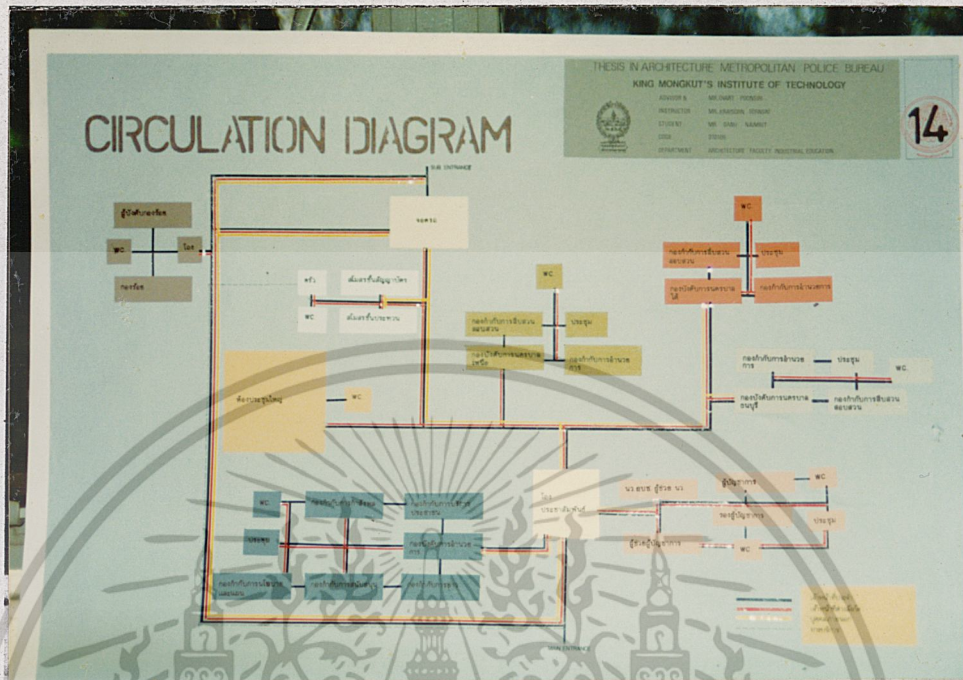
THESIS IN ARCHITECTURE METROPOLITAN POLICE BUREAU
KING MONGKUT'S INSTITUTE OF TECHNOLOGY
ADVISOR'S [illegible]
INSTRUCTOR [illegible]
STUDENT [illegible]
CODE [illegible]
DEPARTMENT ARCHITECTURE FACULTY INDUSTRIAL EDUCATION

14

CIRCULATION DIAGRAM

SUB ENTRANCE

WC
WC
ประชุม
WC
WC
WC
ประชุม
ประชุม
WC
WC
ประชุม
WC
ประชุม

MAIN ENTRANCE